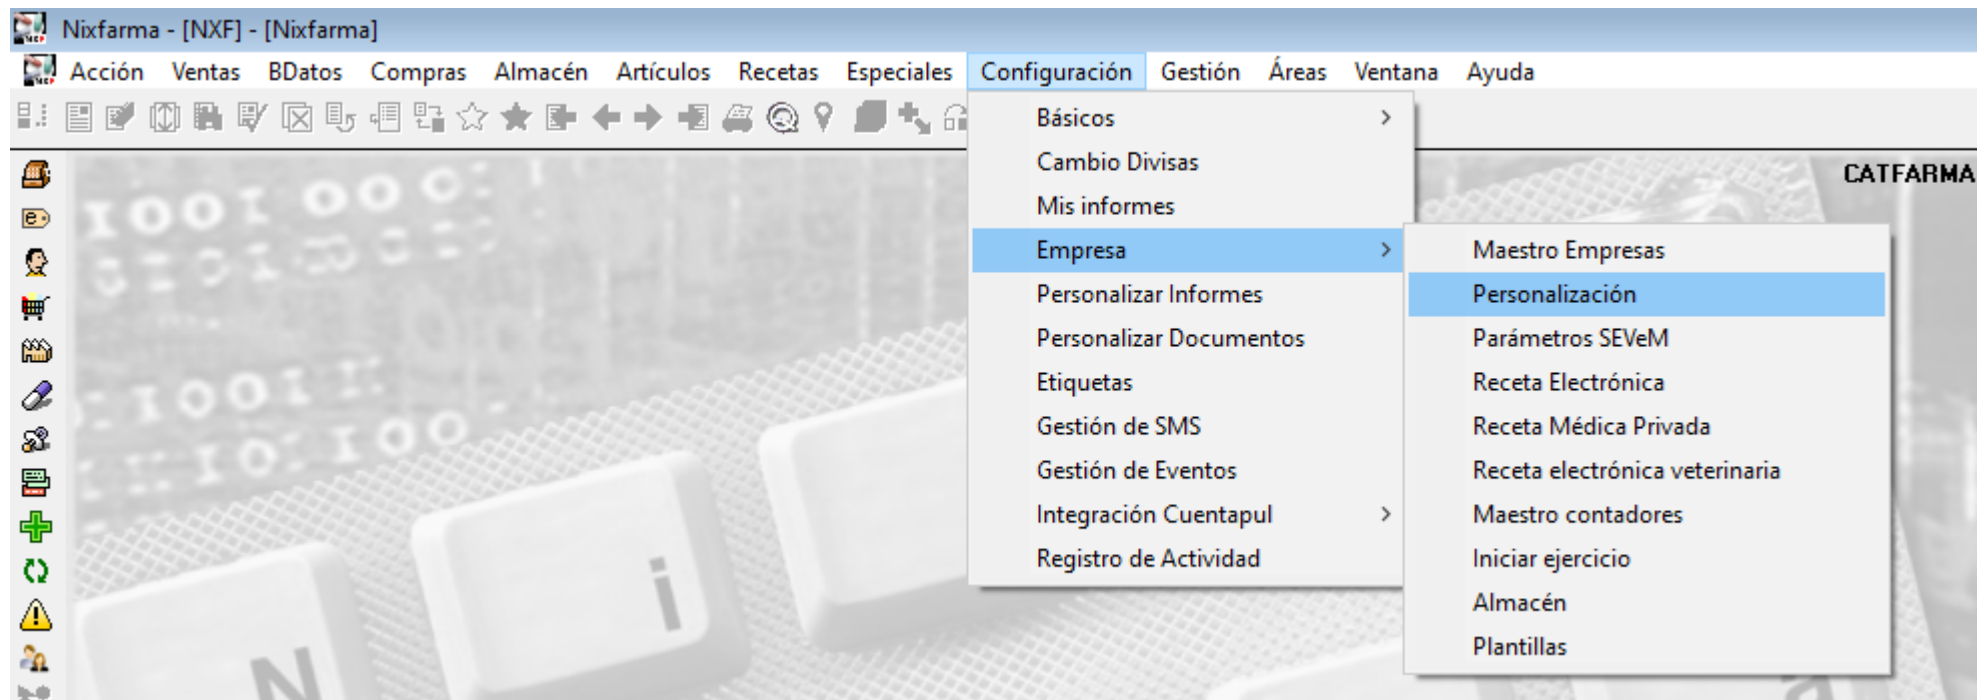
Nixfarma - [NXF] - [Nixfarma]

Acción Ventas BDatos Compras Almacén Artículos Recetas Especiales Configuración Gestión Áreas Ventana Ayuda

Básicos
Cambio Divisas
Mis informes
Empresa
Personalizar Informes
Personalizar Documentos
Etiquetas
Gestión de SMS
Gestión de Eventos
Integración Cuentapul
Registro de Actividad

Maestro Empresas
Personalización
Parámetros SEVeM
Receta Electrónica
Receta Médica Privada
Receta electrónica veterinaria
Maestro contadores
Iniciar ejercicio
Almacén
Plantillas

CATFARMA